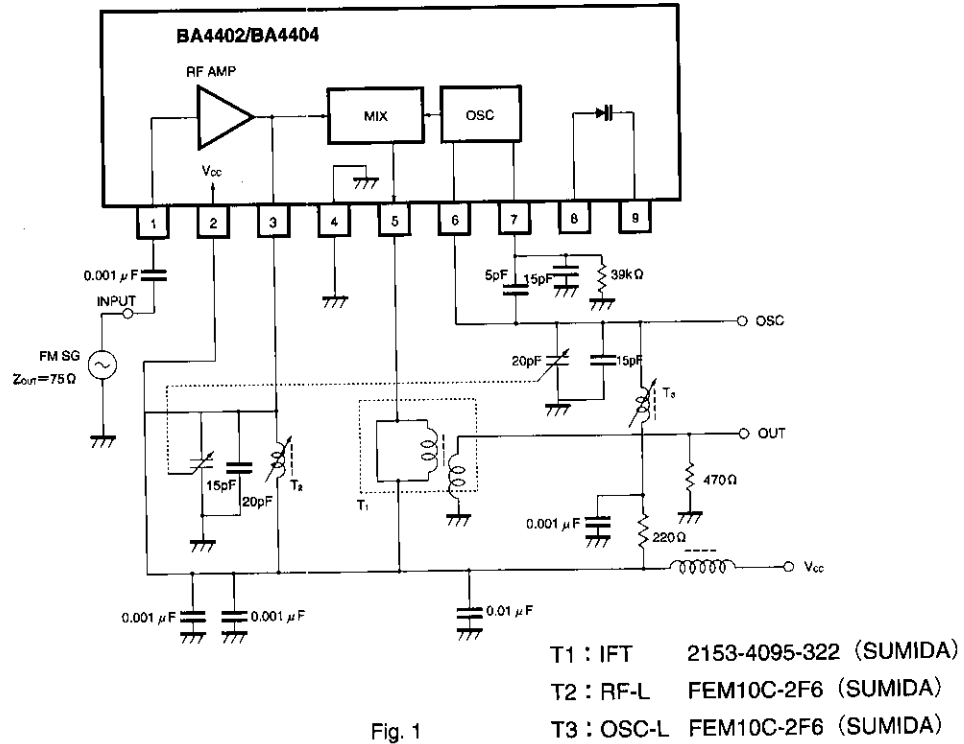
BA4402/BA4404

RF AMP

MIX

OSC

$V_{CC}$

1 2 3 4 5 6 7 8 9

0.001 $\mu$F

INPUT

FM SG

$Z_{OUT}=75\Omega$

5pF

15pF

39k$\Omega$

OSC

20pF

15pF

$T_3$

OUT

15pF

20pF

$T_2$

$T_1$

470$\Omega$

0.001 $\mu$F

220$\Omega$

$V_{CC}$

0.001 $\mu$F

0.001 $\mu$F

0.01 $\mu$F

T1 : IFT 2153-4095-322 (SUMIDA)

T2 : RF-L FEM10C-2F6 (SUMIDA)

T3 : OSC-L FEM10C-2F6 (SUMIDA)

Fig. 1